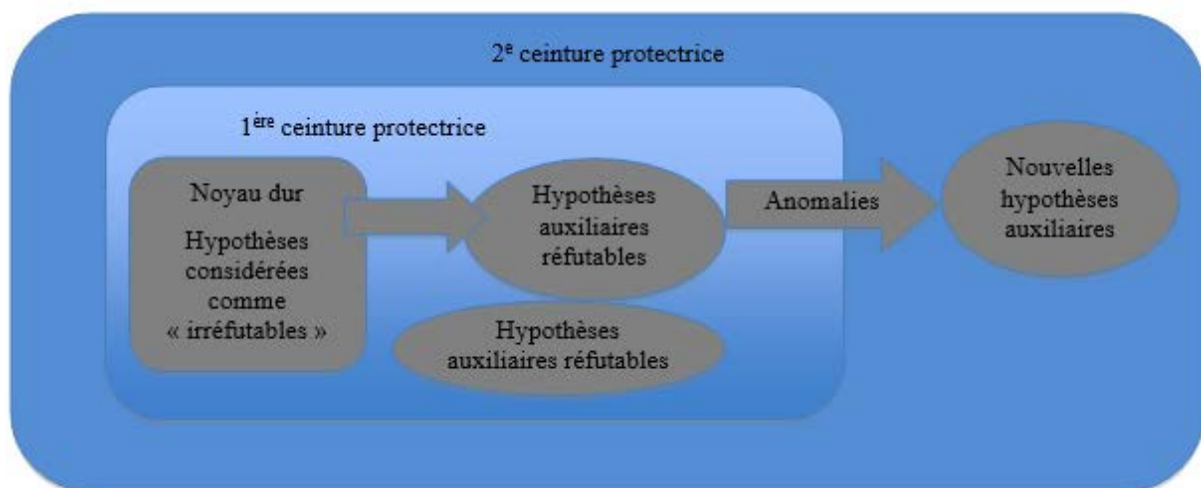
2$^{e}$ ceinture protectrice

1$^{ère}$ ceinture protectrice

Noyau dur

Hypothèses considérées comme « irréfutables »

Hypothèses auxiliaires réfutables

Anomalies

Nouvelles hypothèses auxiliaires

Hypothèses auxiliaires réfutables